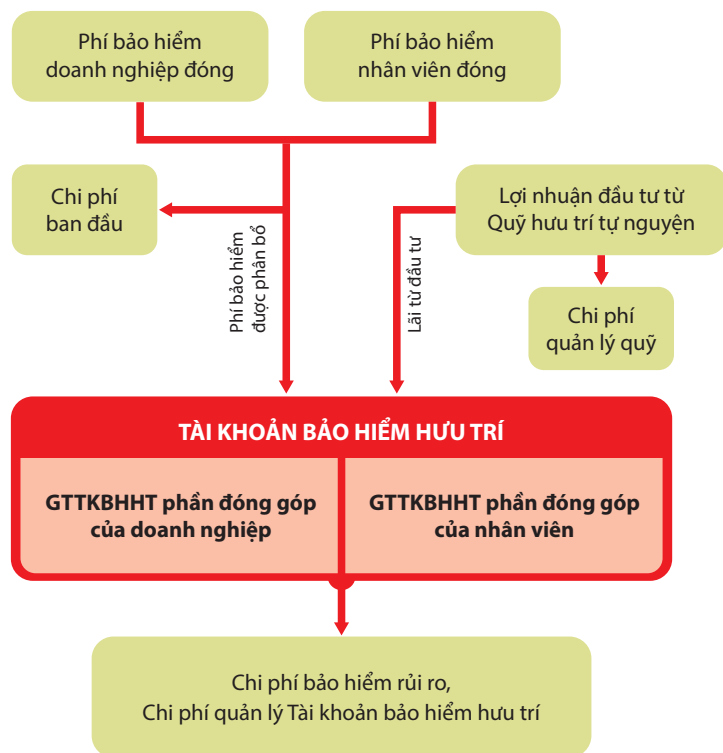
Phí bảo hiểm doanh nghiệp đóng

Phí bảo hiểm nhân viên đóng

Chi phí ban đầu

Phí bảo hiểm được phân bổ

Lãi từ đầu tư

Lợi nhuận đầu tư từ Quỹ hưu trí tự nguyện

Chi phí quản lý quỹ

TÀI KHOẢN BẢO HIỂM HƯU TRÍ

GTTKBHHT phần đóng góp của doanh nghiệp

GTTKBHHT phần đóng góp của nhân viên

Chi phí bảo hiểm rủi ro,
Chi phí quản lý Tài khoản bảo hiểm hưu trí